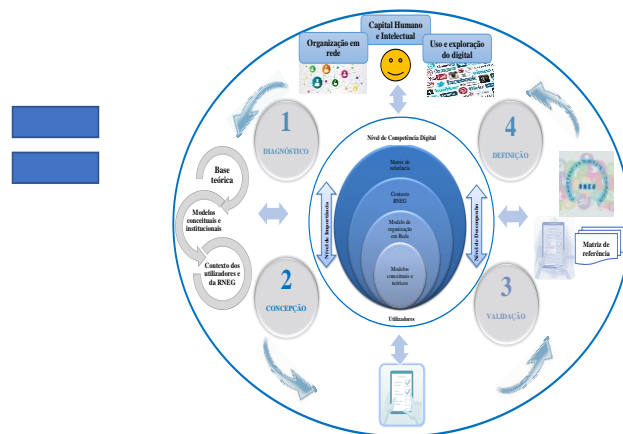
Capital Humano e Intelectual

Organização em rede

Uso e exploração do digital

1
DIAGNÓSTICO

4
DEFINIÇÃO

2
CONCEPÇÃO

3
VALIDAÇÃO

Base teórica

Modelos conceituais e institucionais

Contexto dos utilizadores e da RNEG

Nível de Competência Digital

Matriz de referência

Contexto RNEG

Modelo de organização em Rede

Modelos conceituais e teóricos

Utilizadores

Nível de Importância

Nível de Desempenho

RNEG

Matriz de referência